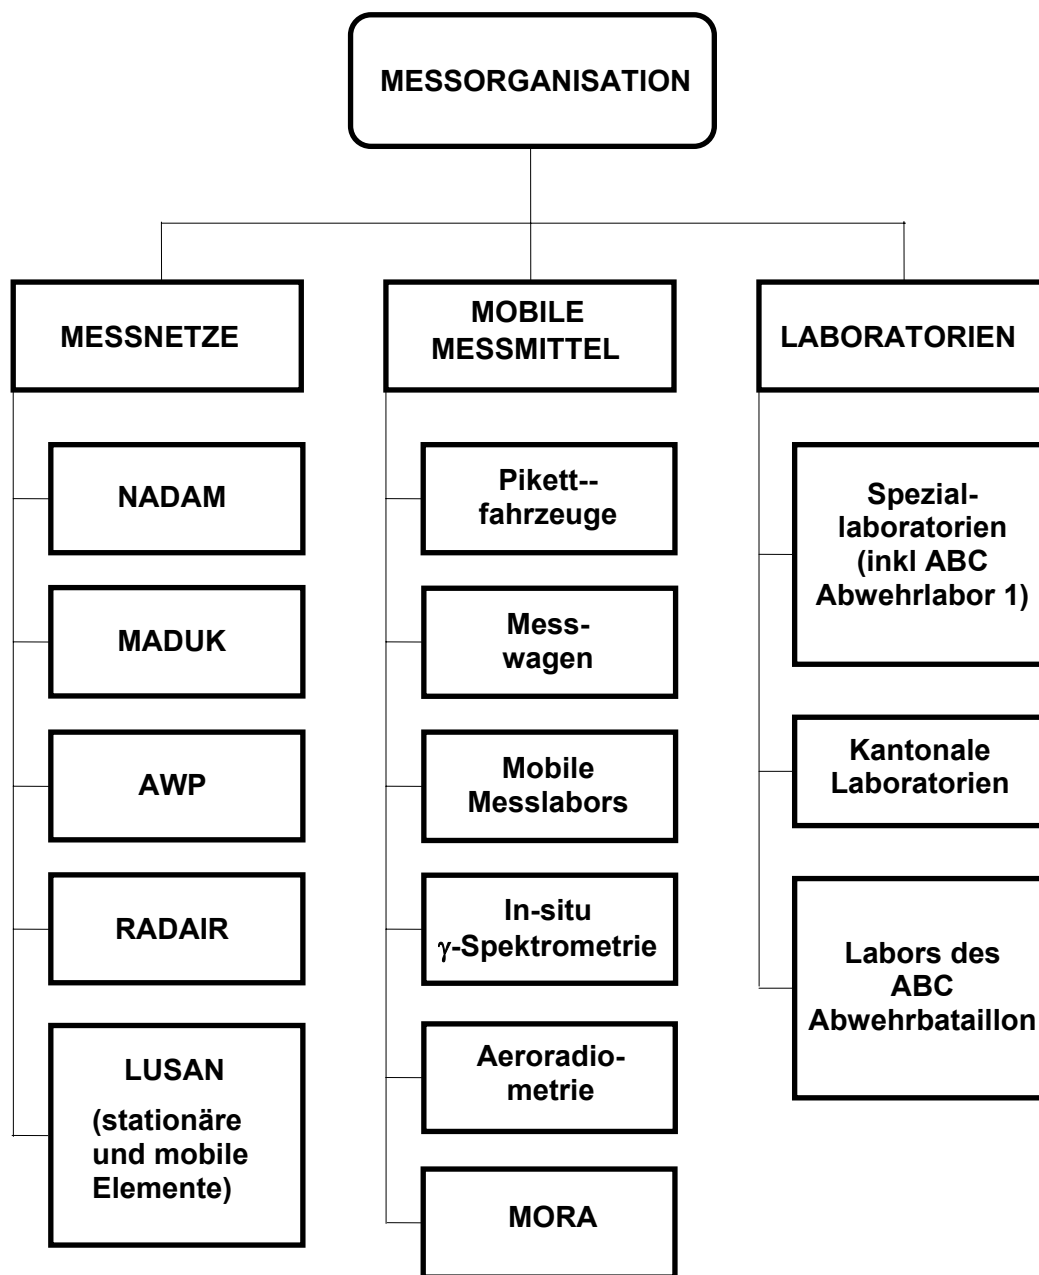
MESSORGANISATION

MESSNETZE

NADAM

MADUK

AWP

RADAIR

LUSAN

(stationäre und mobile Elemente)

MOBILE MESSMITTEL

Pikett--fahrzeuge

Messwagen

Mobile Messlabors

In-situ $\gamma$-Spektrometrie

Aeroradiometrie

MORA

LABORATORIEN

Spezial-laboratorien (inkl ABC Abwehrlabor 1)

Kantonale Laboratorien

Labors des ABC Abwehrbataillon